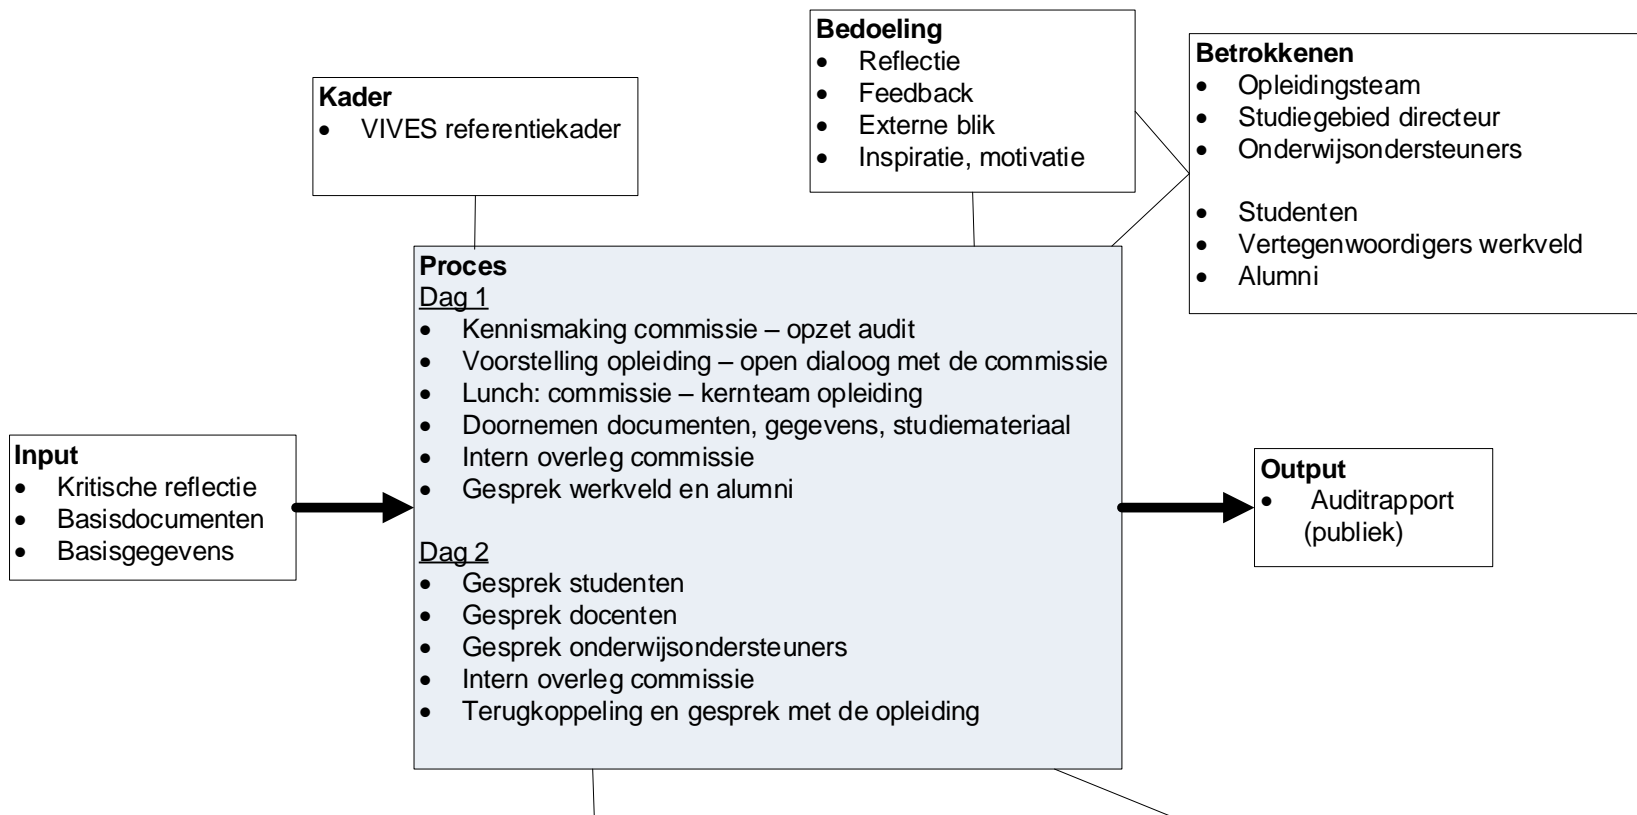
**Kader**
- VIVES referentiekader

**Bedoeling**
- Reflectie
- Feedback
- Externe blik
- Inspiratie, motivatie

**Betrokkenen**
- Opleidingsteam
- Studiegebied directeur
- Onderwijsondersteuners

- Studenten
- Vertegenwoordigers werkveld
- Alumni

**Input**
- Kritische reflectie
- Basisdocumenten
- Basisgegevens

**Proces**
Dag 1
- Kennismaking commissie – opzet audit
- Voorstelling opleiding – open dialoog met de commissie
- Lunch: commissie – kernteam opleiding
- Doornemen documenten, gegevens, studiemateriaal
- Intern overleg commissie
- Gesprek werkveld en alumni

Dag 2
- Gesprek studenten
- Gesprek docenten
- Gesprek onderwijsondersteuners
- Intern overleg commissie
- Terugkoppeling en gesprek met de opleiding

**Output**
- Auditrapport (publiek)